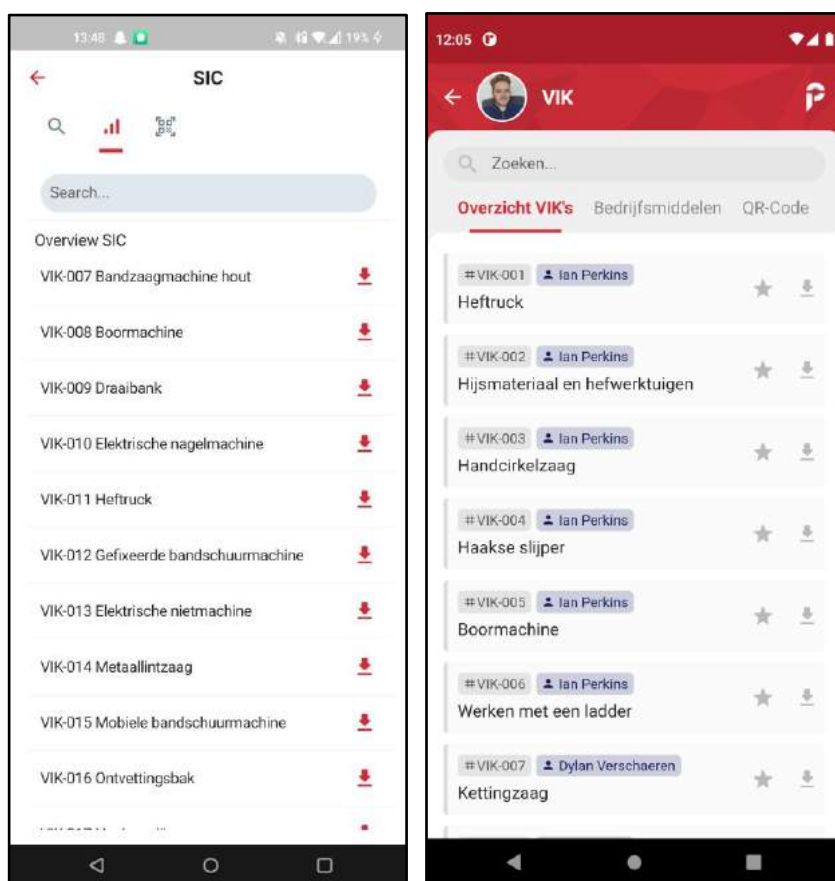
13:48

19%

SIC

Search...

Overview SIC

VIK-007 Bandzaagmachine hout

VIK-008 Boormachine

VIK-009 Draaibank

VIK-010 Elektrische nagelmachine

VIK-011 Heftruck

VIK-012 Gefixeerde bandschuurmachine

VIK-013 Elektrische nietmachine

VIK-014 Metaallintzaag

VIK-015 Mobiele bandschuurmachine

VIK-016 Ontvettingsbak

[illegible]

12:05

VIK

Zoeken...

Overzicht VIK's Bedrijfsmiddelen QR-Code

#VIK-001 Ian Perkins
Heftruck

#VIK-002 Ian Perkins
Hijsmateriaal en hefwerktuigen

#VIK-003 Ian Perkins
Handcirkelzaag

#VIK-004 Ian Perkins
Haakse slijper

#VIK-005 Ian Perkins
Boormachine

#VIK-006 Ian Perkins
Werken met een ladder

#VIK-007 Dylan Verschaeren
Kettingzaag